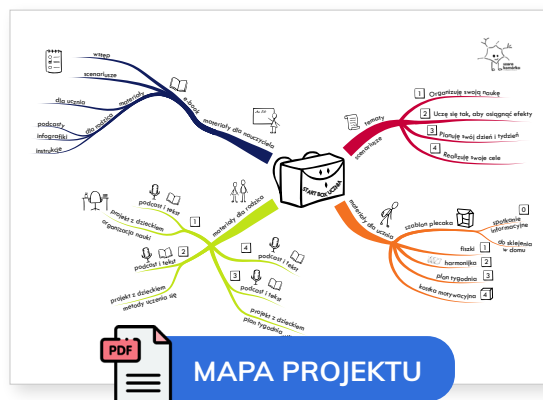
wstęp
scenariusze
dla ucznia
materiały
dla rodzica
e-book
podcasty
infografiki
instrukcje
materiały dla nauczyciela
START BOX UCZNIA
tematy
scenariusze
1 Organizuję swoją naukę
2 Uczę się tak, aby osiągnąć efekty
3 Planuję swój dzień i tydzień
4 Realizuję swoje cele
materiały dla rodzica
projekt z dzieckiem
organizacja nauki
1
podcast i tekst
2
podcast i tekst
projekt z dzieckiem
metody uczenia się
4
podcast i tekst
3
podcast i tekst
projekt z dzieckiem
plan tygodnia
materiały dla ucznia
szablon plecaka
0
spotkanie informacyjne
do sklejenia w domu
fiszki 1
harmonijka 2
plan tygodnia 3
kostka motywacyjna 4
PDF
MAPA PROJEKTU